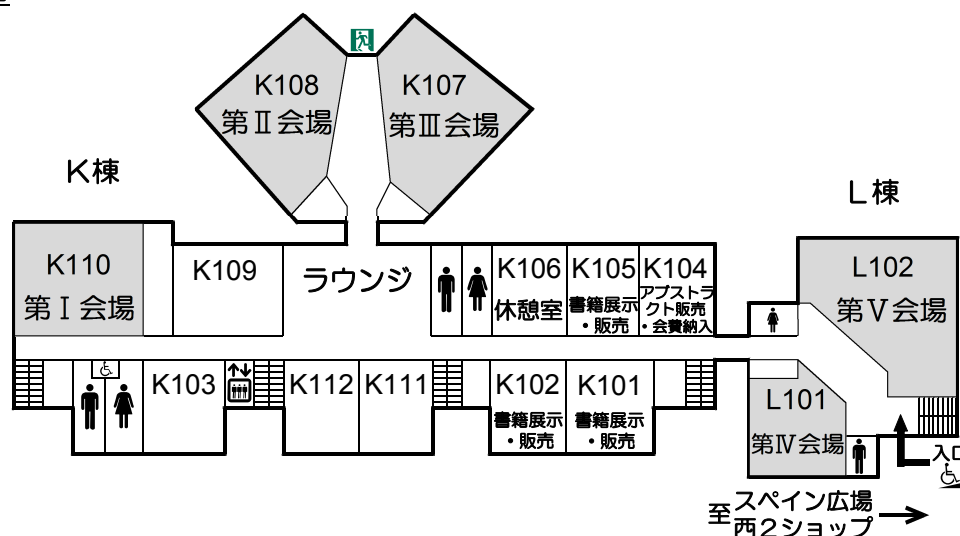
K108
第Ⅱ会場

K107
第Ⅲ会場

K棟

L棟

K110
第Ⅰ会場

K109

ラウンジ

K106
休憩室

K105
書籍展示
・販売

K104
アブストラクト販売
・会費納入

L102
第Ⅴ会場

K103

K112

K111

K102
書籍展示
・販売

K101
書籍展示
・販売

L101
第Ⅳ会場

入口

至 スペイン広場
西2ショップ